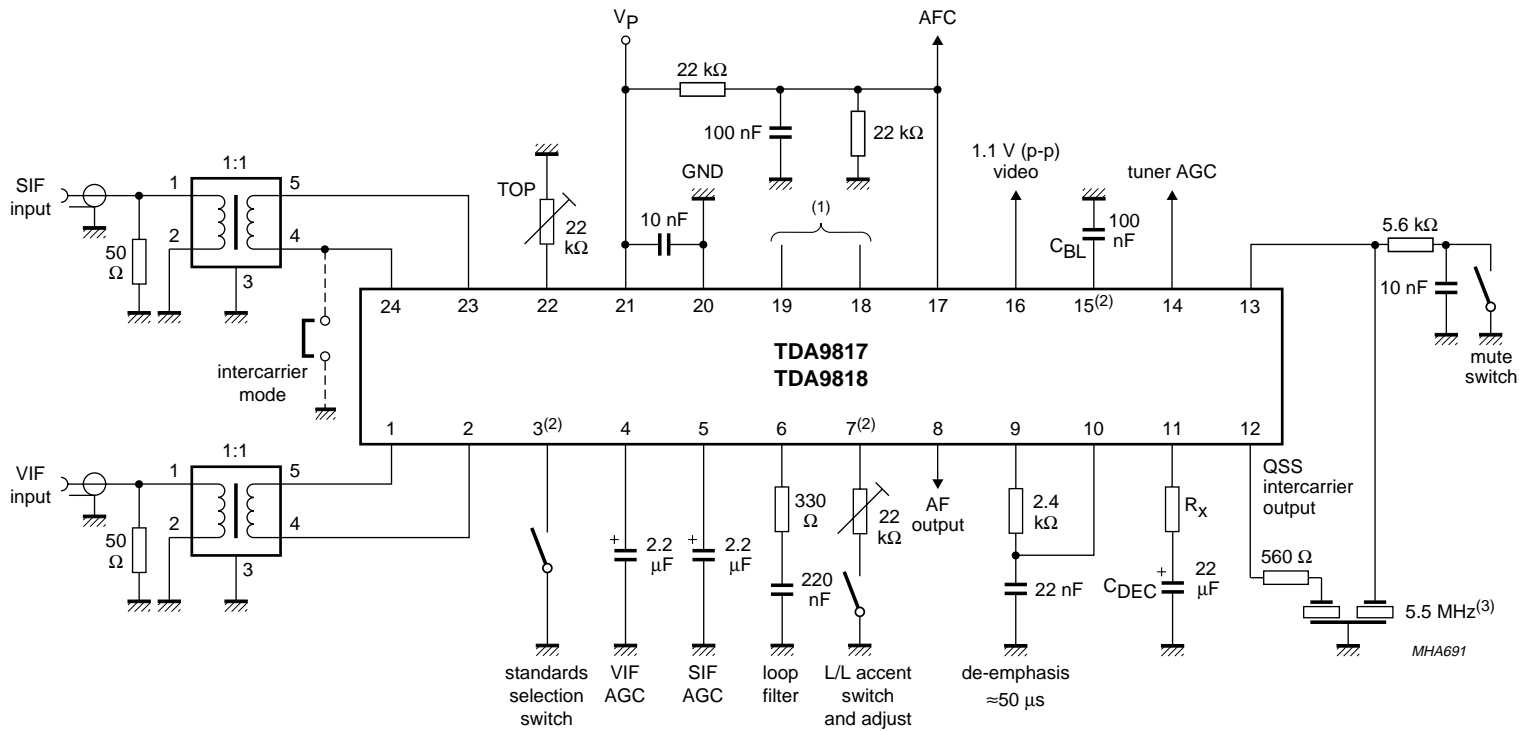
$V_P$

AFC

22 kΩ

100 nF

22 kΩ

TOP

22 kΩ

GND

10 nF

(1)

1.1 V (p-p) video

100 nF

$C_{BL}$

tuner AGC

5.6 kΩ

10 nF

mute switch

SIF input

1:1

1

5

2

4

3

50 Ω

intercarrier mode

24 23 22 21 20 19 18 17 16 $15^{(2)}$ 14 13

TDA9817
TDA9818

1 2 $3^{(2)}$ 4 5 6 $7^{(2)}$ 8 9 10 11 12

VIF input

1:1

1

5

2

4

3

50 Ω

2.2 µF

2.2 µF

330 Ω

220 nF

22 kΩ

AF output

2.4 kΩ

22 nF

$R_x$

$C_{DEC}$

22 µF

QSS intercarrier output

560 Ω

5.5 $MHz^{(3)}$

standards selection switch

VIF AGC

SIF AGC

loop filter

L/L accent switch and adjust

de-emphasis ≈50 µs

MHA691